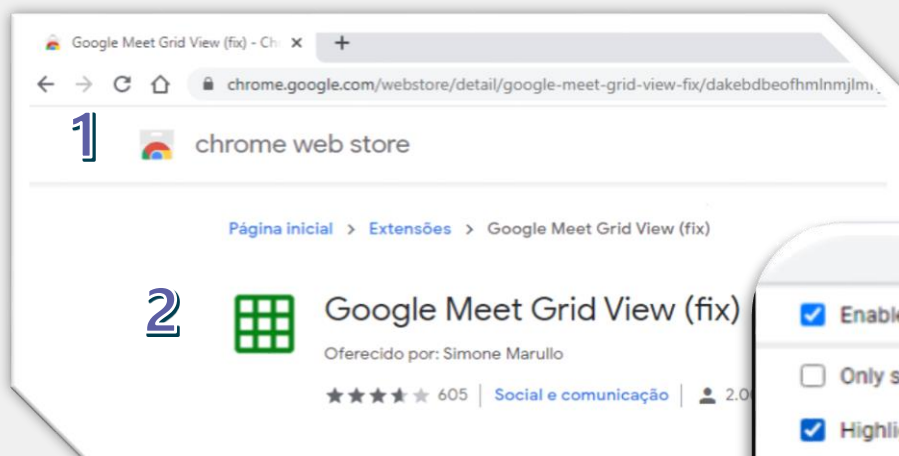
Google Meet Grid View (fix) - Ch ×

+

chrome.google.com/webstore/detail/google-meet-grid-view-fix/dakebdbeofhmlnmjlm

1

chrome web store

Página inicial > Extensões > Google Meet Grid View (fix)

2

Google Meet Grid View (fix)

Oferecido por: Simone Marullo

605 | Social e comunicação | 2.0

Enable

Only s

Highli